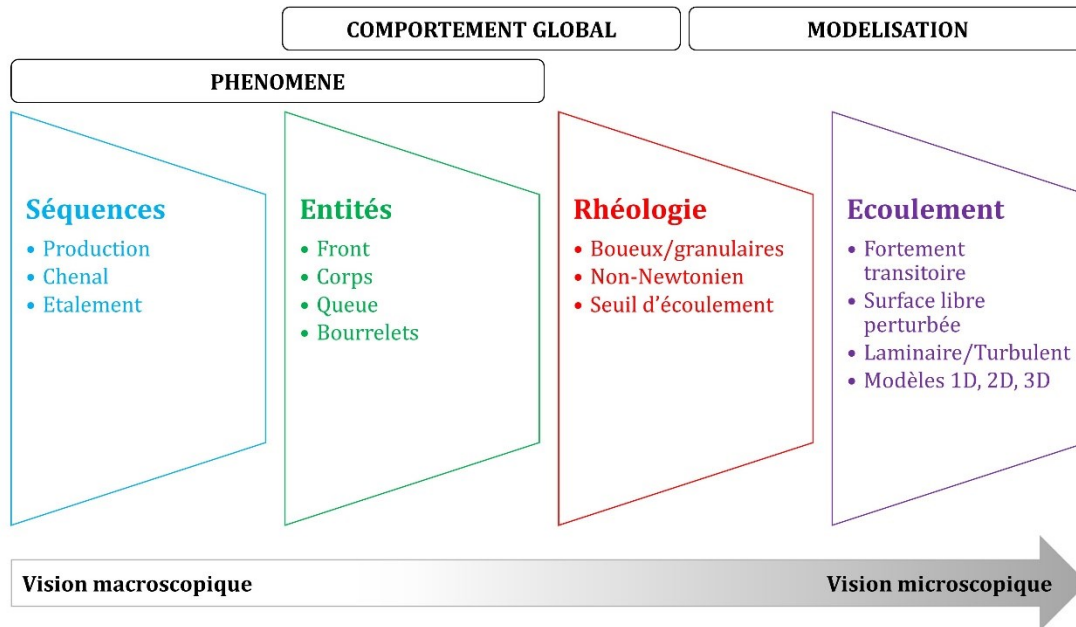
COMPORTEMENT GLOBAL

MODELISATION

PHENOMENE

Séquences
• Production
• Chenal
• Etalement

Entités
• Front
• Corps
• Queue
• Bourrelets

Rhéologie
• Boueux/granulaires
• Non-Newtonien
• Seuil d'écoulement

Ecoulement
• Fortement transitoire
• Surface libre perturbée
• Laminaire/Turbulent
• Modèles 1D, 2D, 3D

Vision macroscopique

Vision microscopique